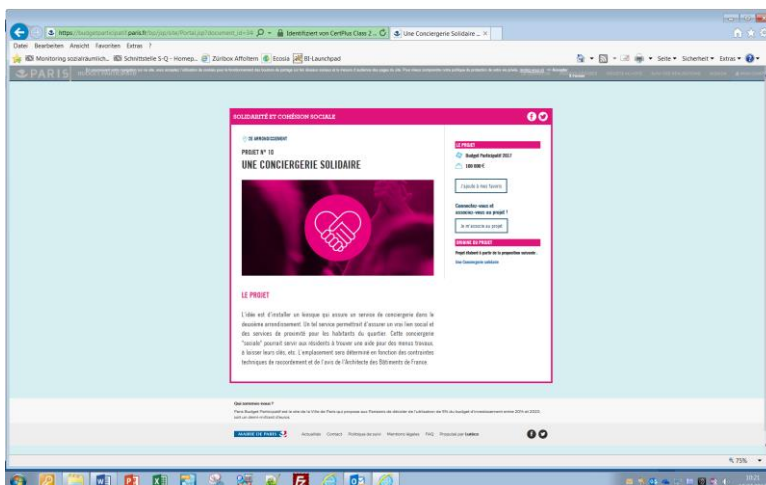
https://budgetparticipatif.paris.fr/bp/jsp/site/Portal.jsp?document_id=34
Identifiziert von CertPlus Class 2 ...
Une Conciergerie Solidaire ...

Datei Bearbeiten Ansicht Favoriten Extras ?

Monitoring sozialräumlich... Schnittstelle S-Q - Homep... Züribox Affoltern Ecosia BI-Launchpad

Seite Sicherheit Extras

PARIS

SOLIDARITÉ ET COHÉSION SOCIALE

2E ARRONDISSEMENT

PROJET N° 10

UNE CONCIERGERIE SOLIDAIRE

LE PROJET

Budget Participatif 2017

100 000 €

J'ajoute à mes favoris

Connectez-vous et soutenez-vous un projet !

Je m'associe au projet

ORIGINE DU PROJET

Projet élaboré à partir de la proposition suivante :

Une Conciergerie solidaire

LE PROJET

L'idée est d'installer un kiosque qui assure un service de conciergerie dans le deuxième arrondissement. Un tel service permettrait d'assurer un vrai lien social et des services de proximité pour les habitants du quartier. Cette conciergerie "sociale" pourrait servir aux résidents à trouver une aide pour des menus travaux, à laisser leurs clés, etc. L'emplacement sera déterminé en fonction des contraintes techniques de raccordement et de l'avis de l'Architecte des Bâtiments de France.

Qui sommes-nous ?

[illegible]

MAIRIE DE PARIS

Actualités Contact Politique de suivi Mentions légales FAQ Propulsé par Lutèce

75%

10:25